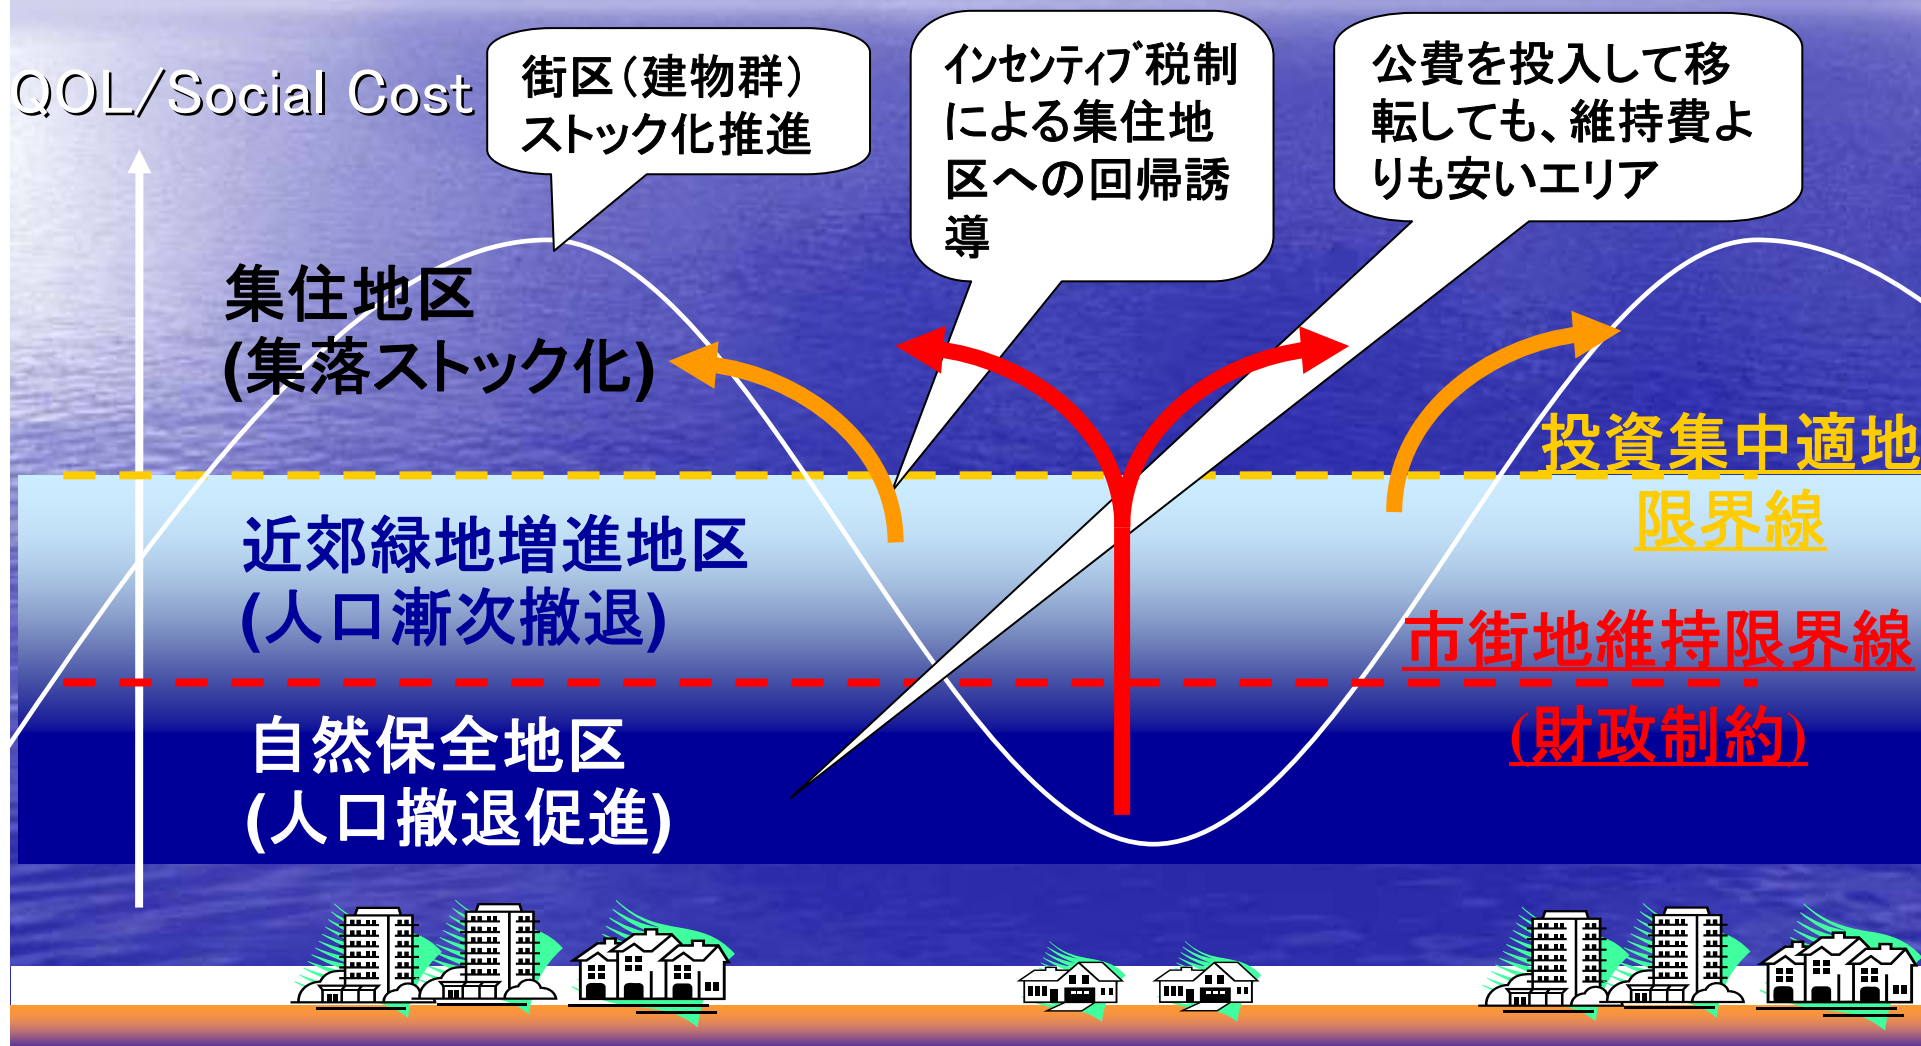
QOL/Social Cost

街区(建物群)ストック化推進

インセンティブ税制による集住地区への回帰誘導

公費を投入して移転しても、維持費よりも安いエリア

集住地区
(集落ストック化)

投資集中適地限界線

近郊緑地増進地区
(人口漸次撤退)

市街地維持限界線
(財政制約)

自然保全地区
(人口撤退促進)